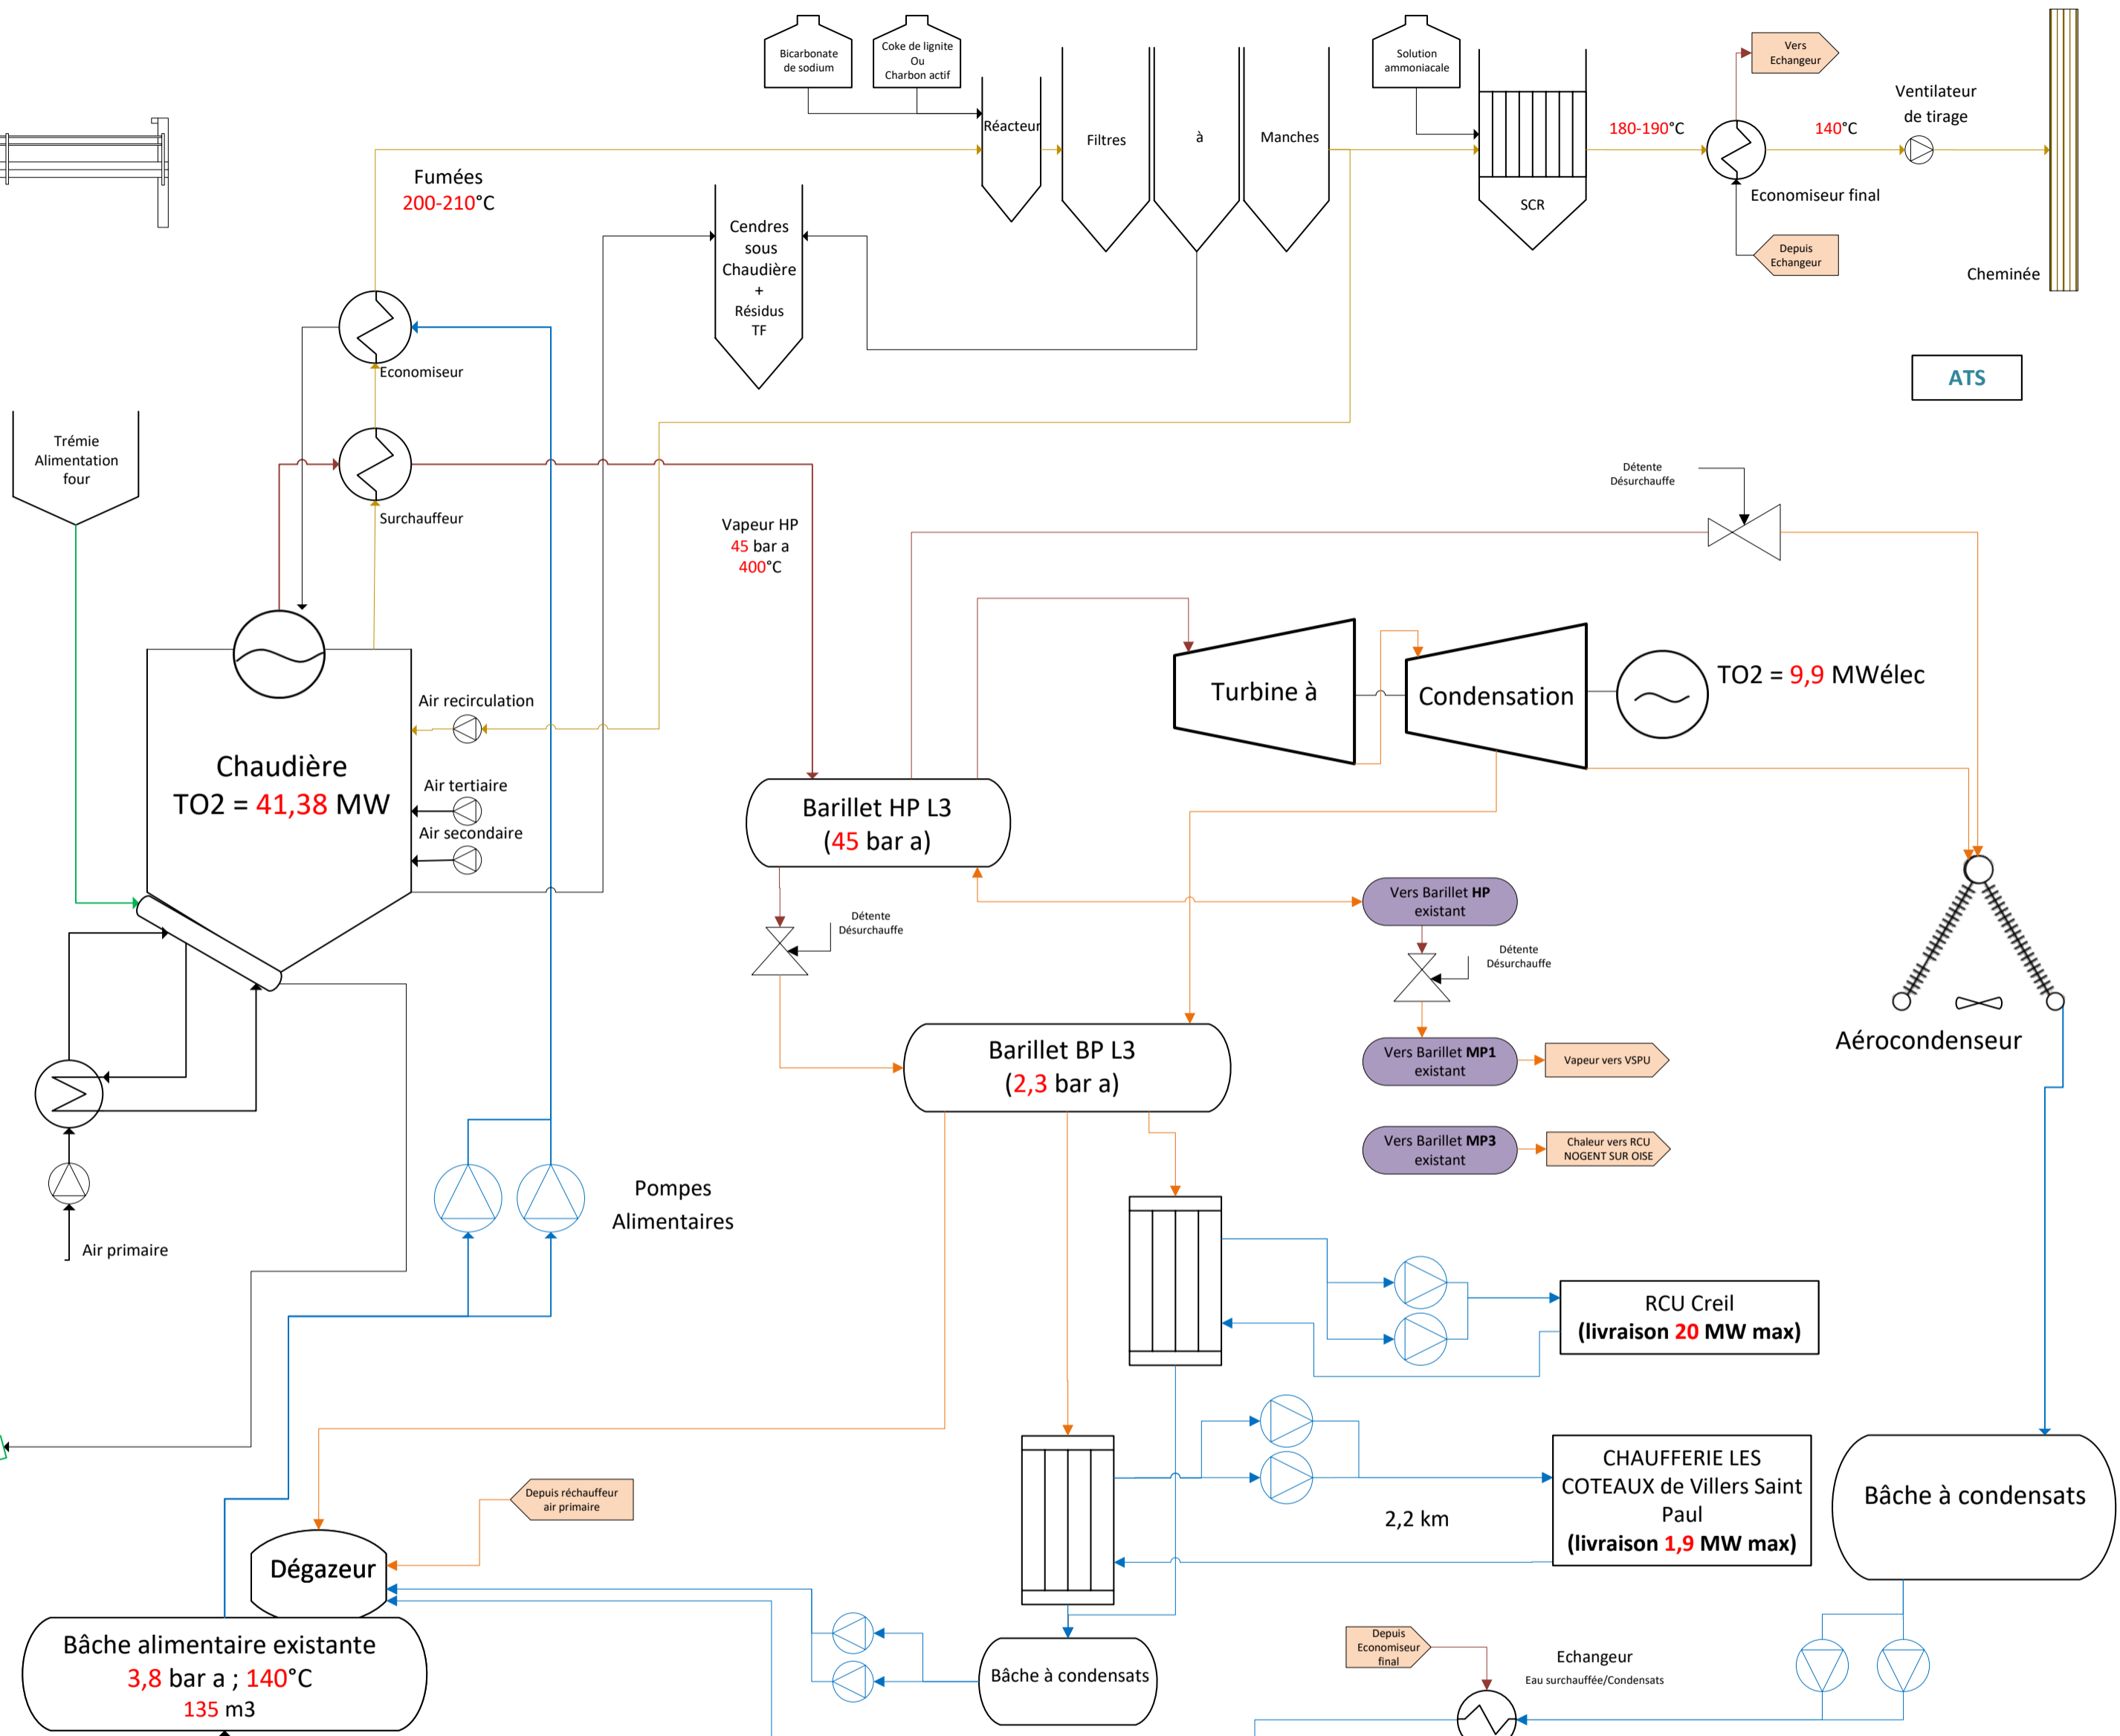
Bicarbonate de sodium

Coke de lignite Ou Charbon actif

Solution ammoniacale

Vers Echangeur

Réacteur

Filtres

à

Manches

SCR

180-190°C

140°C

Ventilateur de tirage

Economiseur final

Depuis Echangeur

Cheminée

Fumées
200-210°C

Cendres sous Chaudière + Résidus TF

Economiseur

ATS

Trémie Alimentation four

Surchauffeur

Détente Désurchauffe

Vapeur HP
45 bar a
400°C

Turbine à

Condensation

TO2 = 9,9 MWélec

Air recirculation

Chaudière
TO2 = 41,38 MW

Air tertiaire

Air secondaire

Barillet HP L3
(45 bar a)

Vers Barillet HP existant

Détente Désurchauffe

Détente Désurchauffe

Barillet BP L3
(2,3 bar a)

Vers Barillet MP1 existant

Vapeur vers VSPU

Aérocondenseur

Vers Barillet MP3 existant

Chaleur vers RCU NOGENT SUR OISE

Pompes Alimentaires

Air primaire

RCU Creil
(livraison 20 MW max)

CHAUFFERIE LES COTEAUX de Villers Saint Paul
(livraison 1,9 MW max)

2,2 km

Bâche à condensats

Depuis réchauffeur air primaire

Dégazeur

Bâche alimentaire existante
3,8 bar a ; 140°C
135 m3

Bâche à condensats

Depuis Economiseur final

Echangeur
Eau surchauffée/Condensats